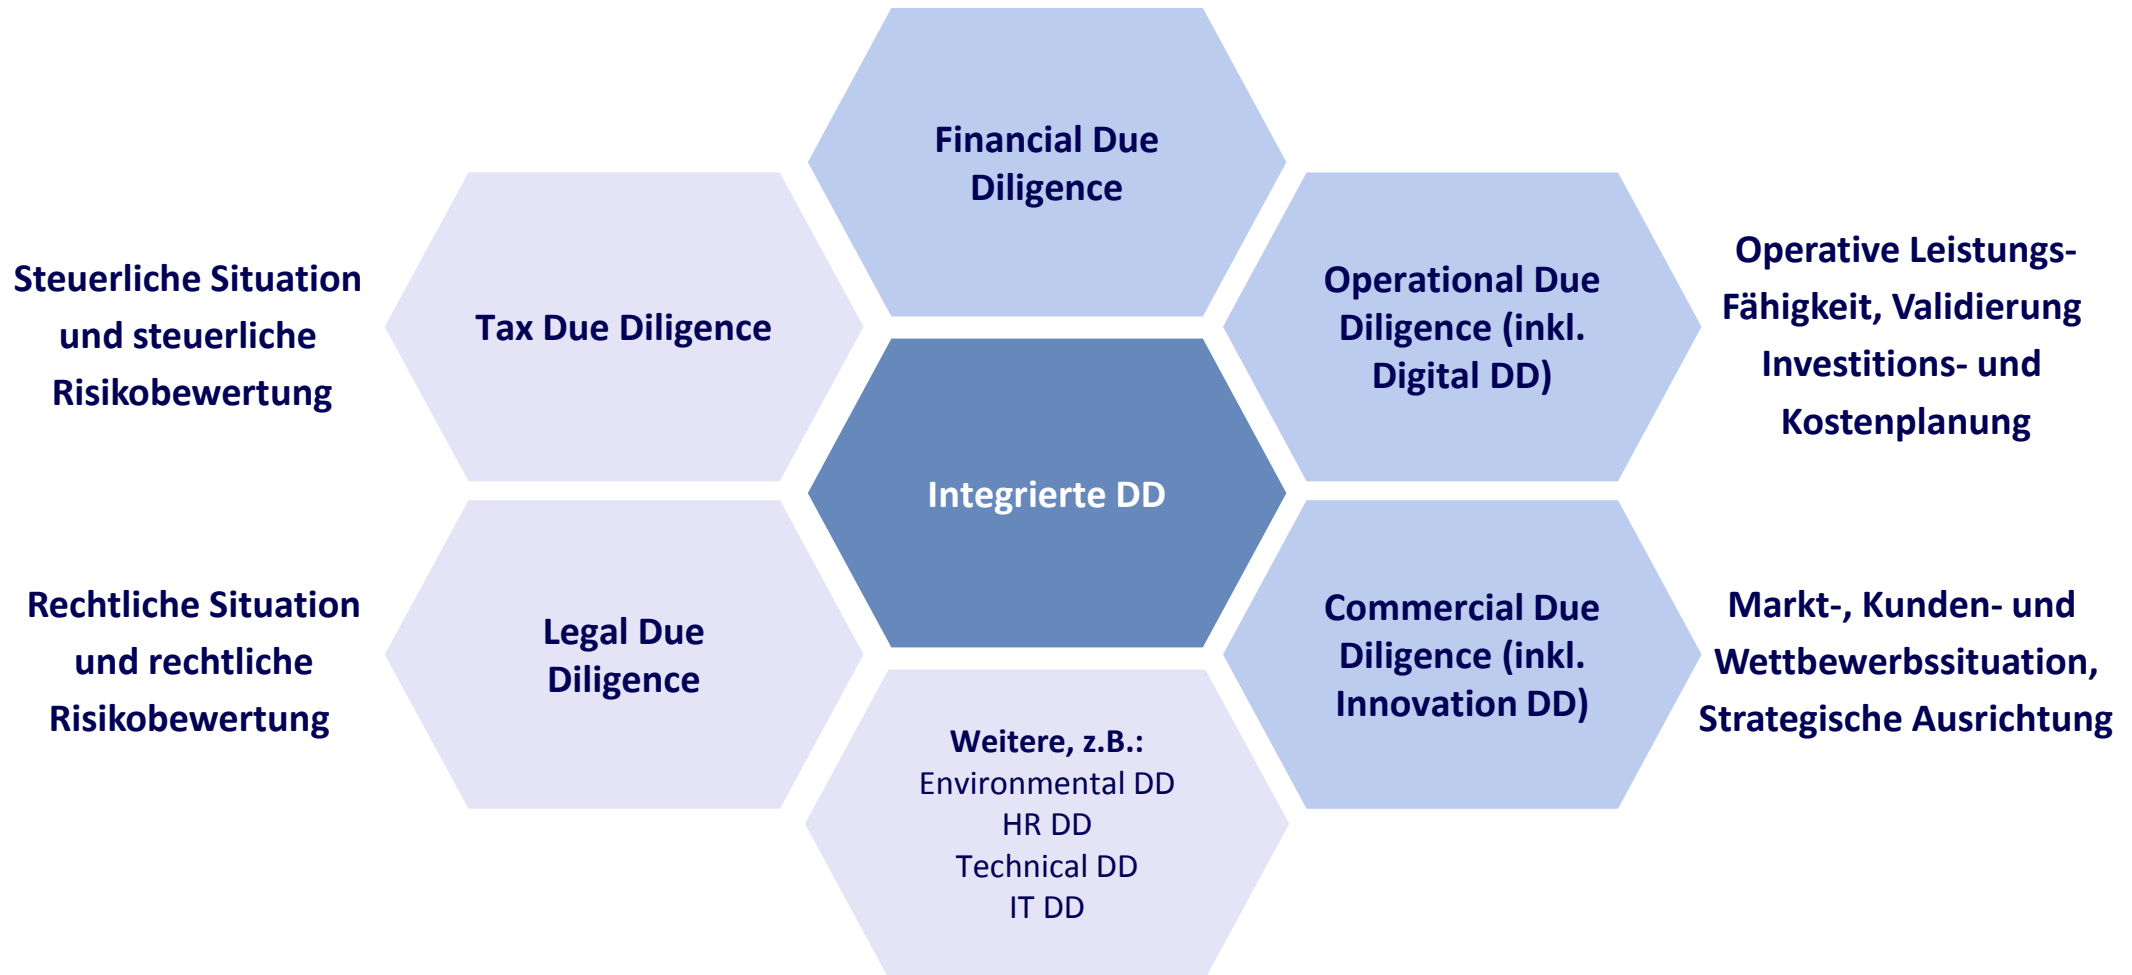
Financial Due Diligence

Steuerliche Situation und steuerliche Risikobewertung

Tax Due Diligence

Operational Due Diligence (inkl. Digital DD)

Operative Leistungs-Fähigkeit, Validierung Investitions- und Kostenplanung

Integrierte DD

Rechtliche Situation und rechtliche Risikobewertung

Legal Due Diligence

Commercial Due Diligence (inkl. Innovation DD)

Markt-, Kunden- und Wettbewerbssituation, Strategische Ausrichtung

Weitere, z.B.:
Environmental DD
HR DD
Technical DD
IT DD